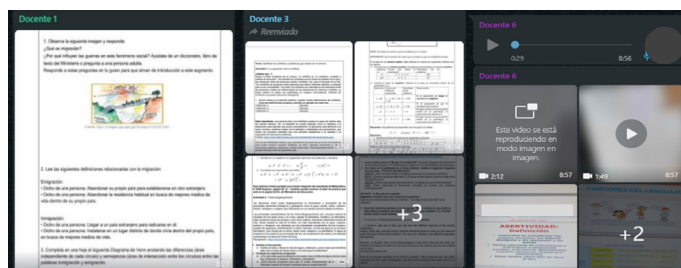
Docente 1

1. Observa la siguiente imagen y responde:
¿Qué es migración?
¿Por qué influyen las guerras en este fenómeno social? Ayúdate de un diccionario, libro de texto del Ministerio o pregunta a una persona adulta.
Responde a estas preguntas en tu guion para que sirvan de introducción a este segmento.

2. Lee las siguientes definiciones relacionadas con la migración:

Emigración:
• Dícho de una persona: Abandonar su propio país para establecerse en otro extranjero.
• Dícho de una persona: Abandonar la residencia habitual en busca de mejores medios de vida dentro de su propio país.

Inmigración:
• Dícho de una persona: Llegar a un país extranjero para radicarse en él.
• Dícho de una persona: Instalarse en un lugar distinto de donde vivía dentro del propio país, en busca de mejores medios de vida.

3. Completa en una hoja el siguiente Diagrama de Venn anotando las diferencias (área independiente de cada círculo) y semejanzas (área de intersección entre los círculos) entre las palabras inmigración y emigración.

Docente 3
Reenviado

+3

Docente 6
0:29
8:56

Docente 6
Este video se está reproduciendo en modo imagen en imagen.
2:12
8:57
1:49
8:57

ASERTIVIDAD:
Definición

+2